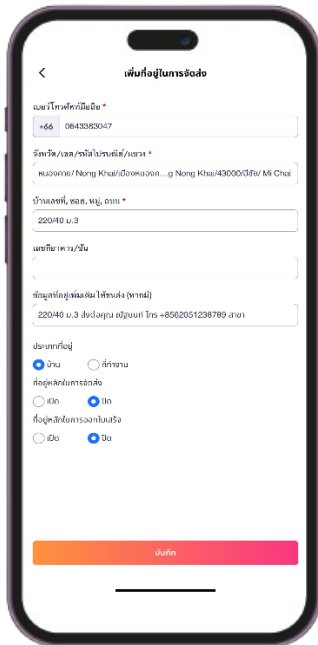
เพิ่มที่อยู่ในการจัดส่ง

เบอร์โทรศัพท์มือถือ *

+66 0643383047

จังหวัด/เขต/รหัสไปรษณีย์/แขวง *

หนองคาย/ Nong Khai/เมืองหนองค...g Nong Khai/43000/มีชัย/ Mi Chai

บ้านเลขที่, ซอย, หมู่, ถนน *

220/40 ม.3

เลขที่อาคาร/ชั้น

ข้อมูลที่อยู่เพิ่มเติม ให้ขนส่ง (หากมี)

220/40 ม.3 ส่งถึงคุณ สมุนบก โทร +8562051238789 สาขา

ประเภทที่อยู่

บ้าน

ที่ทำงาน

ที่อยู่หลักในการจัดส่ง

เปิด

ปิด

ที่อยู่หลักในการออกใบเสร็จ

เปิด

ปิด

บันทึก